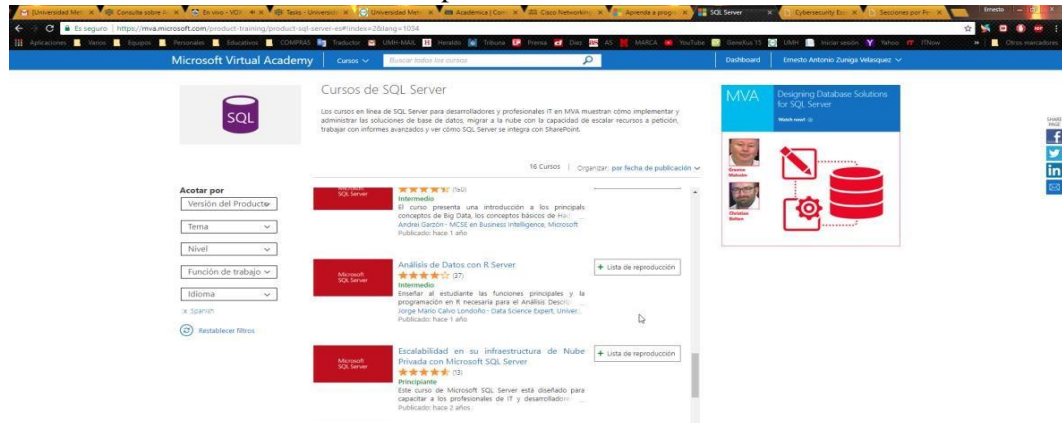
[Universidad Met... | Consulte sobre A... | En vivo - VCV | Tasks - Universid... | Universidad Met... | Académica | Com... | Cisco Networking... | Aprenda a progr... | SQL Server | Cybersecurity Ess... | Secciones por Pr...
Ernesto
Es seguro | https://mva.microsoft.com/product-training/product-sql-server-es#!index=2&lang=1034
Aplicaciones Varios Equipos Personales Educativos COMPRAS Traductor UMH-MAIL Heraldo Tribuna Prensa Diez AS MARCA YouTube GeneXus 15 UMH Iniciar sesión Yahoo ITNow Otros marcadores

Microsoft Virtual Academy Cursos Buscar todos los cursos Dashboard Ernesto Antonio Zuniga Velasquez

SQL

Cursos de SQL Server

Los cursos en línea de SQL Server para desarrolladores y profesionales IT en MVA muestran cómo implementar y administrar las soluciones de base de datos, migrar a la nube con la capacidad de escalar recursos a petición, trabajar con informes avanzados y ver cómo SQL Server se integra con SharePoint.

16 Cursos | Organizar: por fecha de publicación

Acotar por
Versión del Producto
Tema
Nivel
Función de trabajo
Idioma
x Spanish
Restablecer filtros

(150)
Intermedio
El curso presenta una introducción a los principales conceptos de Big Data, los conceptos básicos de Ha...
Andrei Garzón - MCSE en Business Intelligence, Microsoft
Publicado: hace 1 año

Microsoft SQL Server
Análisis de Datos con R Server
(37)
Intermedio
Enseñar al estudiante las funciones principales y la programación en R necesaria para el Análisis Descr...
Jorge Mario Calvo Londoño - Data Science Expert, Univer...
Publicado: hace 1 año
+ Lista de reproducción

Microsoft SQL Server
Escalabilidad en su infraestructura de Nube Privada con Microsoft SQL Server
(13)
Principiante
Este curso de Microsoft SQL Server está diseñado para capacitar a los profesionales de IT y desarrollado...
Publicado: hace 2 años
+ Lista de reproducción

MVA
Designing Database Solutions for SQL Server
Watch now!
Graeme Malcolm
Christian Bolton

SHARE PAGE